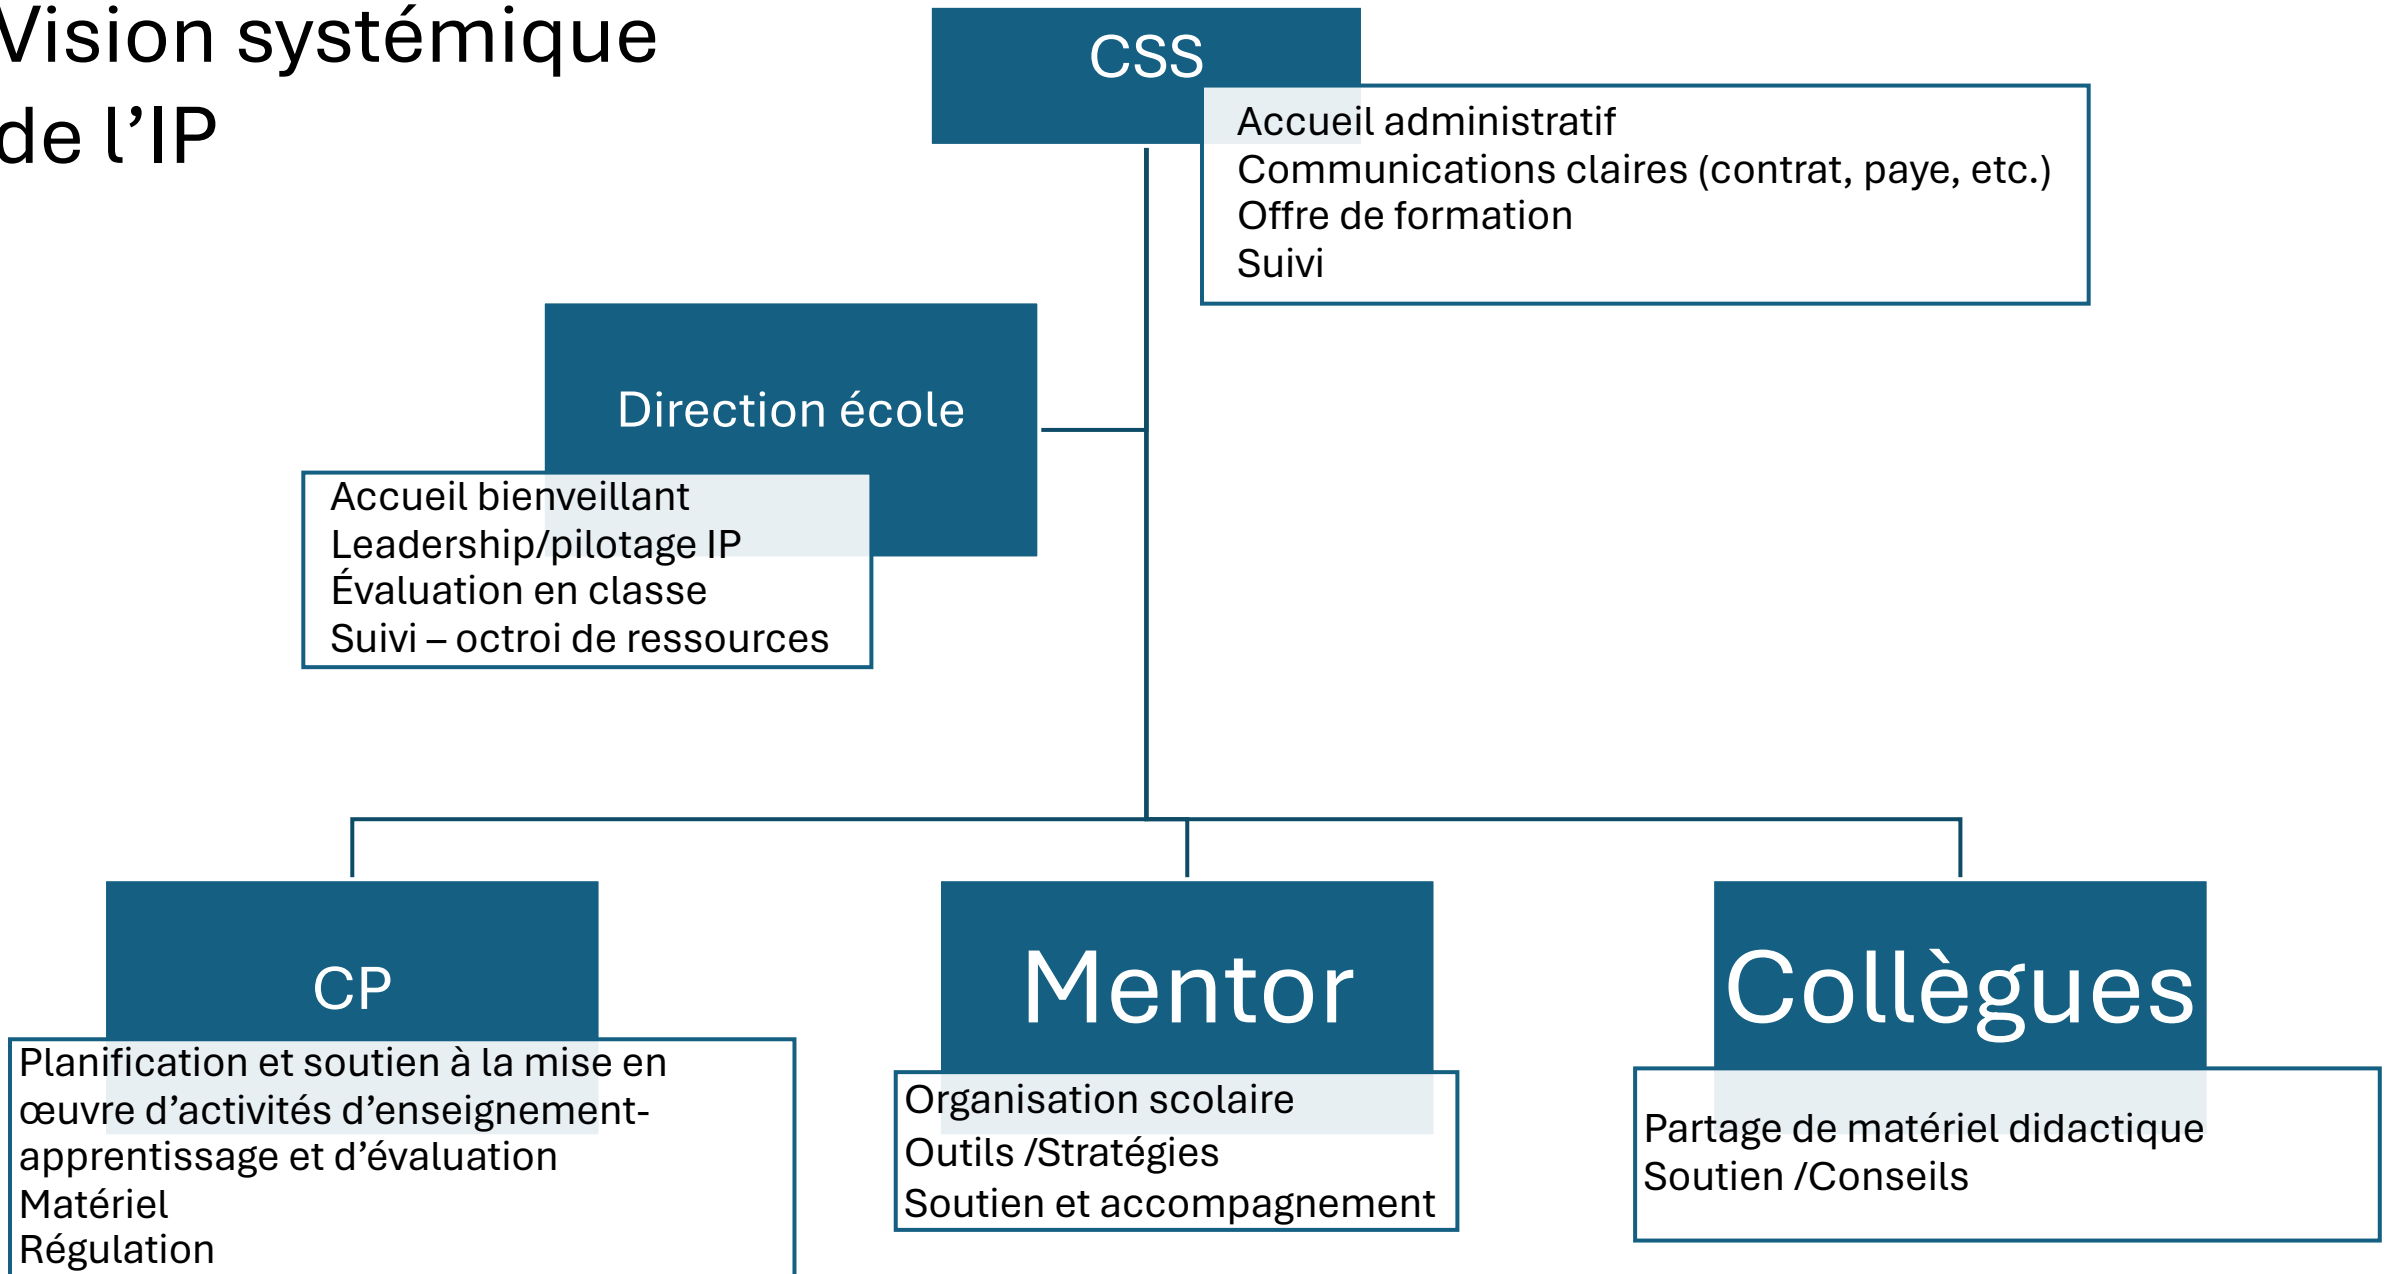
Vision systémique de l’IP

CSS

Accueil administratif
Communications claires (contrat, paye, etc.)
Offre de formation
Suivi

Direction école

Accueil bienveillant
Leadership/pilotage IP
Évaluation en classe
Suivi – octroi de ressources

CP

Planification et soutien à la mise en œuvre d’activités d’enseignement-apprentissage et d’évaluation
Matériel
Régulation

Mentor

Organisation scolaire
Outils /Stratégies
Soutien et accompagnement

Collègues

Partage de matériel didactique
Soutien /Conseils